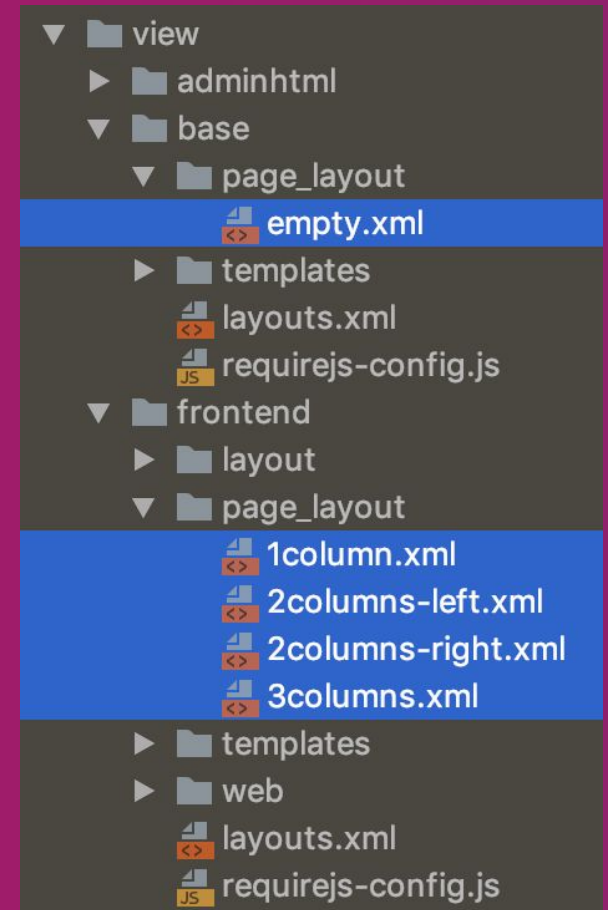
view
adminhtml
base
page_layout
empty.xml
templates
layouts.xml
requirejs-config.js
frontend
layout
page_layout
1column.xml
2columns-left.xml
2columns-right.xml
3columns.xml
templates
web
layouts.xml
requirejs-config.js